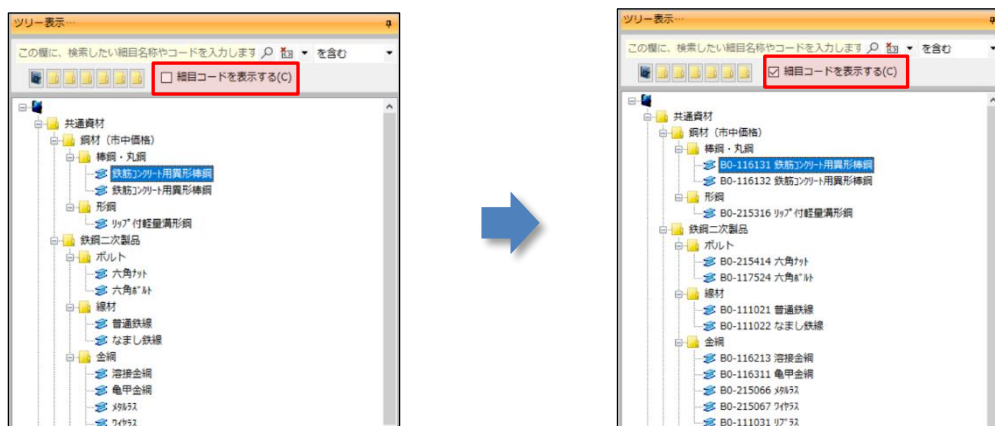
ツリー表示…

この欄に、検索したい細目名称やコードを入力します を含む

細目コードを表示する(C)

共通資材
鋼材（市中価格）
棒鋼・丸鋼
鉄筋コンクリート用異形棒鋼
鉄筋コンクリート用異形棒鋼
形鋼
リップ付軽量溝形鋼
鉄鋼二次製品
ボルト
六角ナット
六角ボルト
線材
普通鉄線
なまし鉄線
金網
溶接金網
亀甲金網
メタルラス
ワイヤラス

ツリー表示…

この欄に、検索したい細目名称やコードを入力します を含む

細目コードを表示する(C)

共通資材
鋼材（市中価格）
棒鋼・丸鋼
B0-116131 鉄筋コンクリート用異形棒鋼
B0-116132 鉄筋コンクリート用異形棒鋼
形鋼
B0-215316 リップ付軽量溝形鋼
鉄鋼二次製品
ボルト
B0-215414 六角ナット
B0-117524 六角ボルト
線材
B0-111021 普通鉄線
B0-111022 なまし鉄線
金網
B0-116213 溶接金網
B0-116311 亀甲金網
B0-215066 メタルラス
B0-215067 ワイヤラス
B0-111031 リブラス